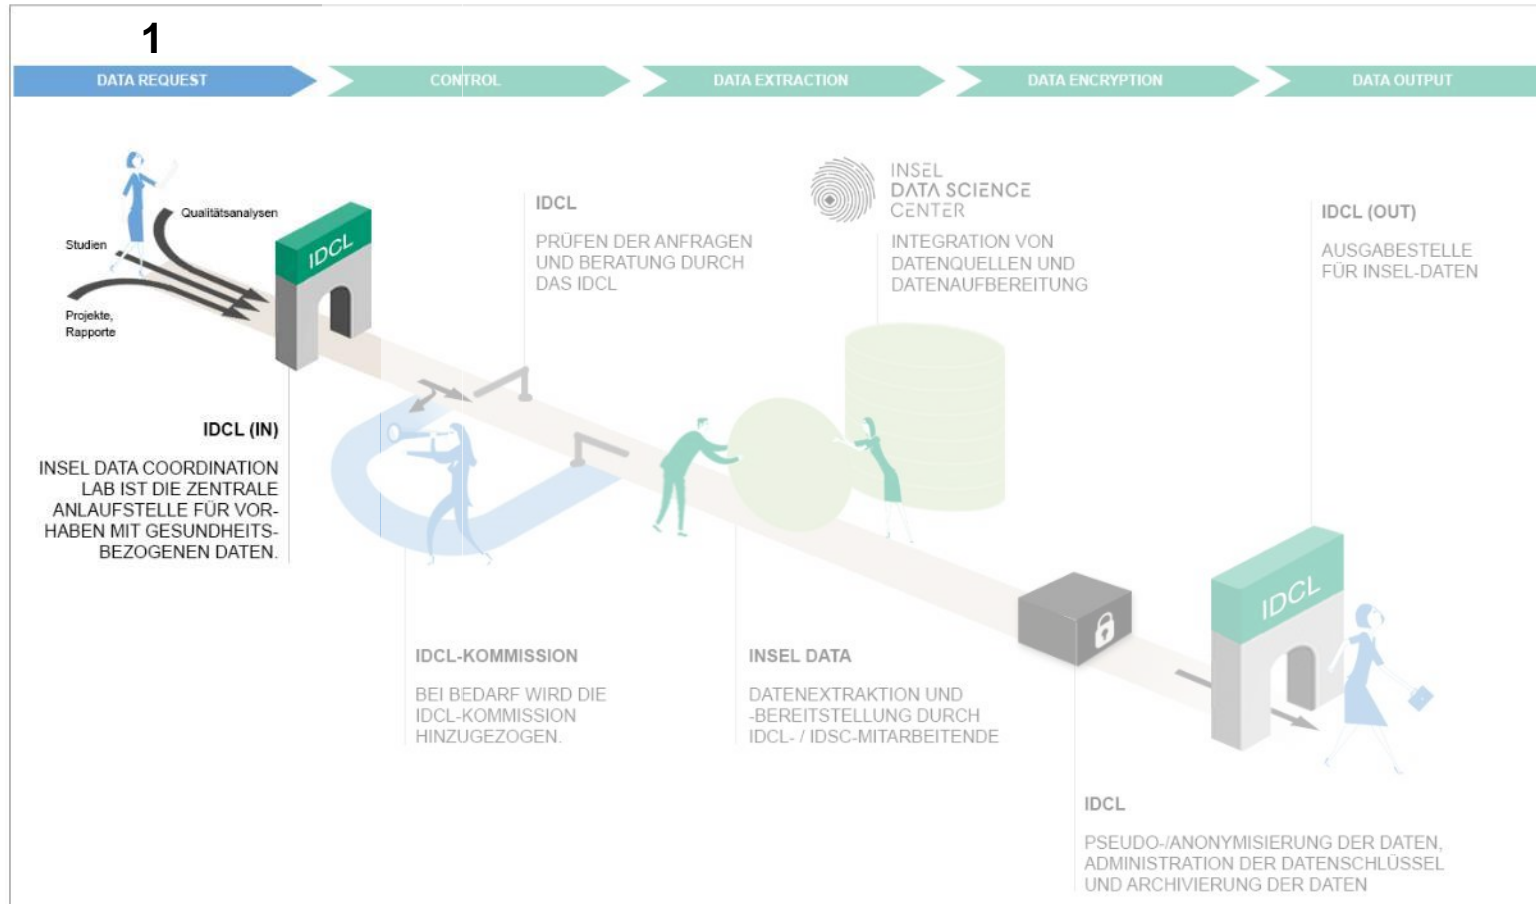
1

DATA REQUEST

CONTROL

DATA EXTRACTION

DATA ENCRYPTION

DATA OUTPUT

Qualitätsanalysen

Studien

Projekte, Rapporte

IDCL

IDCL (IN)

INSEL DATA COORDINATION LAB IST DIE ZENTRALE ANLAUFSTELLE FÜR VORHABEN MIT GESUNDHEITSBEZOGENEN DATEN.

IDCL

PRÜFEN DER ANFRAGEN UND BERATUNG DURCH DAS IDCL

INSEL DATA SCIENCE CENTER

INTEGRATION VON DATENQUELLEN UND DATENAUFBEREITUNG

IDCL (OUT)

AUSGABESTELLE FÜR INSEL-DATEN

IDCL-KOMMISSION

BEI BEDARF WIRD DIE IDCL-KOMMISSION HINZUGEZOGEN.

INSEL DATA

DATENEXTRAKTION UND -BEREITSTELLUNG DURCH IDCL- / IDSC-MITARBEITENDE

IDCL

IDCL

PSEUDO-/ANONYMISIERUNG DER DATEN, ADMINISTRATION DER DATENSCHLÜSSEL UND ARCHIVIERUNG DER DATEN